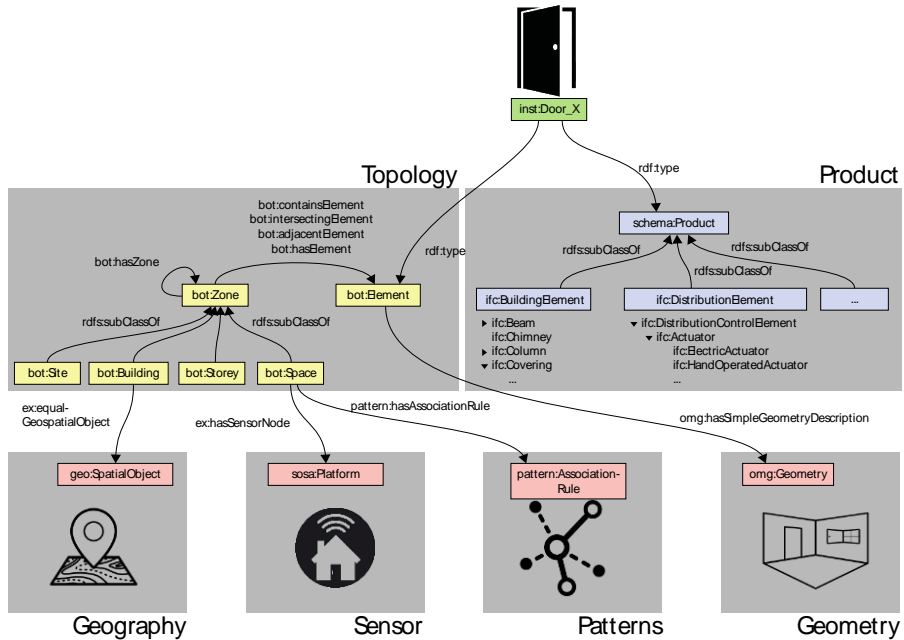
inst:Door_X

rdf:type

Topology

Product

bot:containsElement
bot:intersectingElement
bot:adjacentElement
bot:hasElement

rdf:type

schema:Product

bot:hasZone

bot:Zone

bot:Element

rdfs:subClassOf

rdfs:subClassOf

rdfs:subClassOf

rdfs:subClassOf

rdfs:subClassOf

ifc:BuildingElement

ifc:DistributionElement

...

ifc:Beam
ifc:Chimney
ifc:Column
ifc:Covering
...

ifc:DistributionControlElement
ifc:Actuator
ifc:ElectricActuator
ifc:HandOperatedActuator
...

bot:Site

bot:Building

bot:Storey

bot:Space

ex:equal-GeospatialObject

ex:hasSensorNode

pattern:hasAssociationRule

omg:hasSimpleGeometryDescription

geo:SpatialObject

sosa:Platform

pattern:Association-Rule

omg:Geometry

Geography

Sensor

Patterns

Geometry